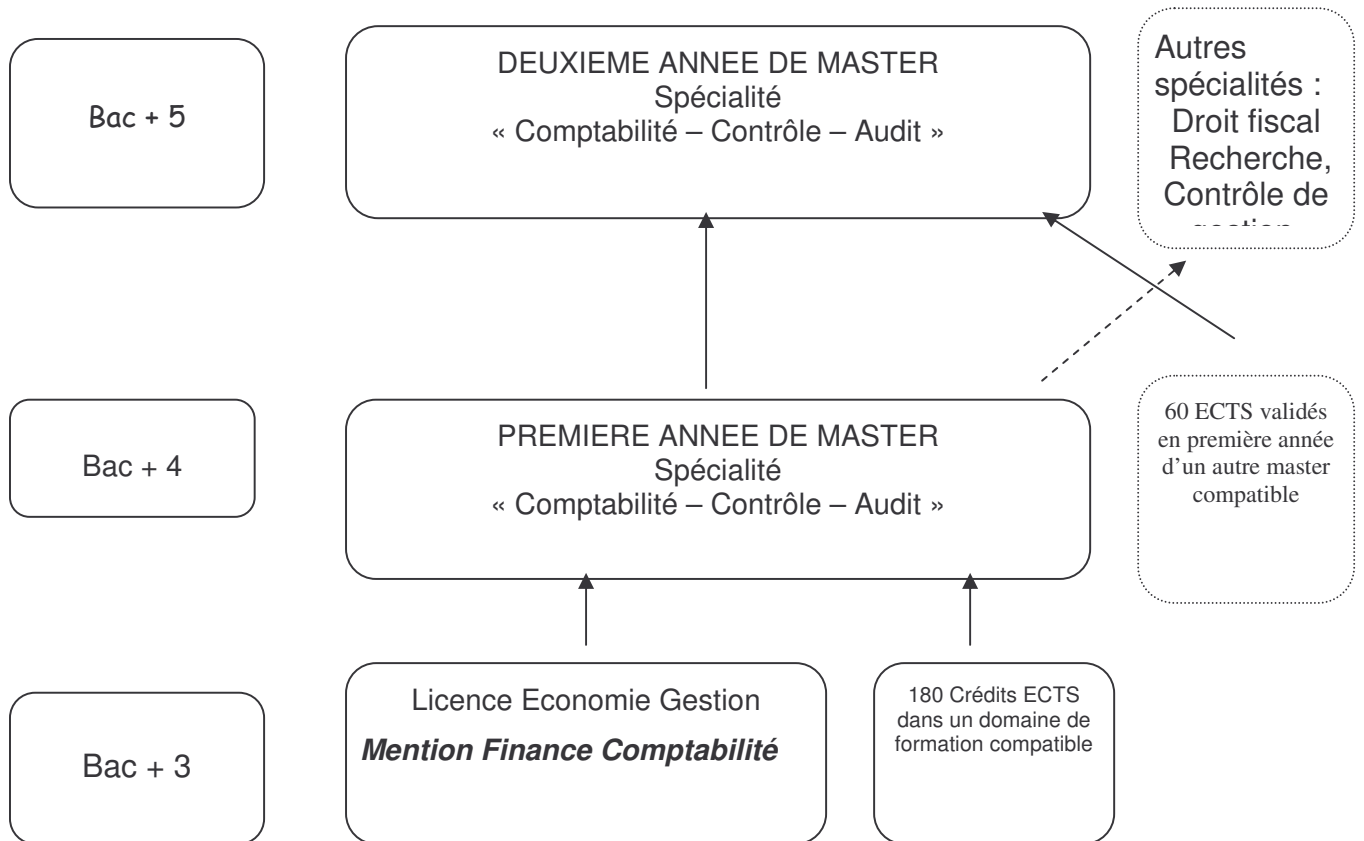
Bac + 5

DEUXIEME ANNEE DE MASTER
Spécialité
« Comptabilité – Contrôle – Audit »

Autres spécialités :
Droit fiscal
Recherche,
Contrôle de
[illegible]

Bac + 4

PREMIERE ANNEE DE MASTER
Spécialité
« Comptabilité – Contrôle – Audit »

60 ECTS validés en première année d'un autre master compatible

Bac + 3

Licence Economie Gestion

***Mention Finance Comptabilité***

180 Crédits ECTS dans un domaine de formation compatible